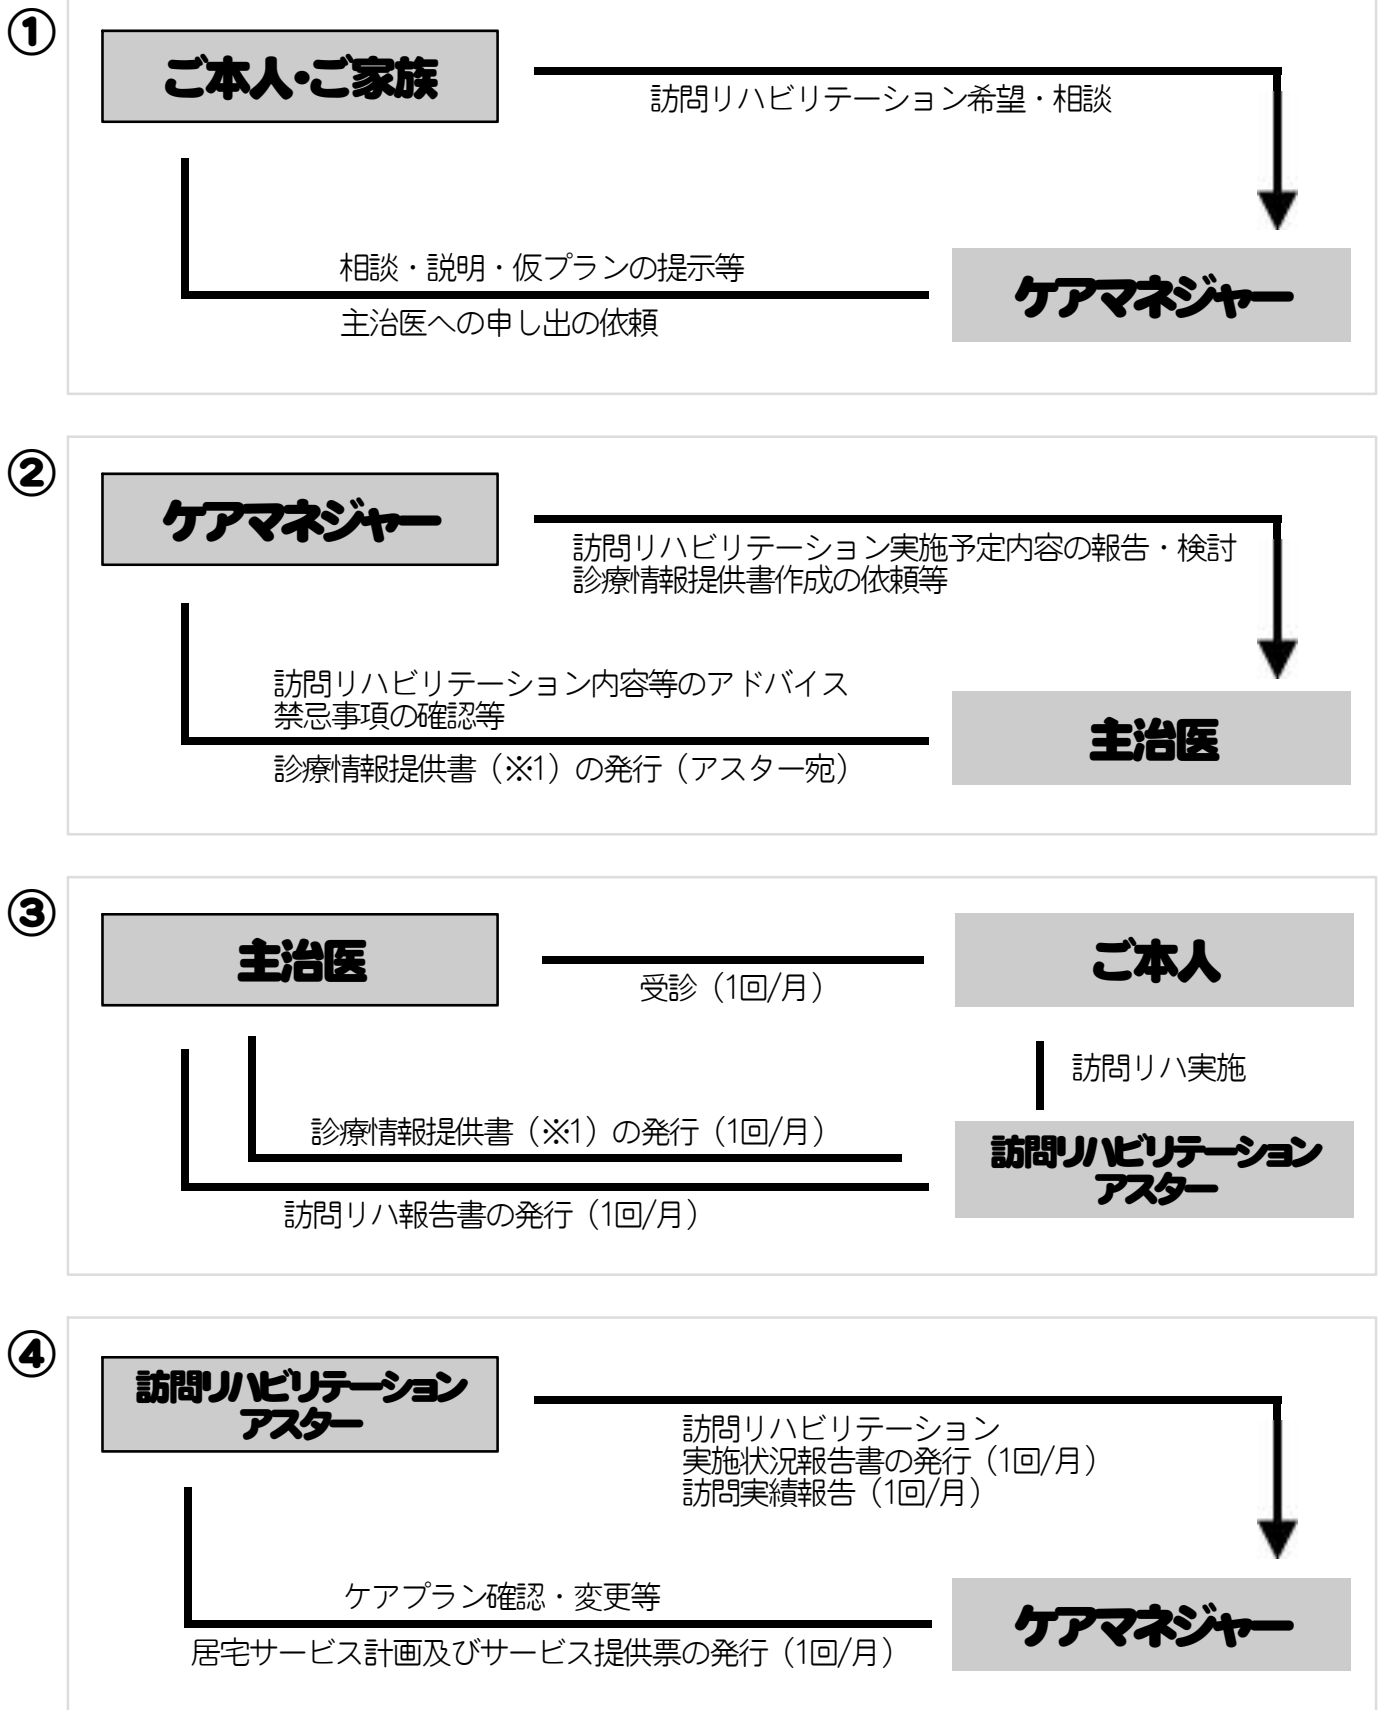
①

ご本人・ご家族

訪問リハビリテーション希望・相談

相談・説明・仮プランの提示等

ケアマネジャー

主治医への申し出の依頼

②

ケアマネジャー

訪問リハビリテーション実施予定内容の報告・検討
診療情報提供書作成の依頼等

訪問リハビリテーション内容等のアドバイス
禁忌事項の確認等

主治医

診療情報提供書（※1）の発行（アスター宛）

③

主治医

ご本人

受診（1回/月）

訪問リハ実施

診療情報提供書（※1）の発行（1回/月）

訪問リハビリテーション
アスター

訪問リハ報告書の発行（1回/月）

④

訪問リハビリテーション
アスター

訪問リハビリテーション
実施状況報告書の発行（1回/月）
訪問実績報告（1回/月）

ケアプラン確認・変更等

ケアマネジャー

居宅サービス計画及びサービス提供票の発行（1回/月）